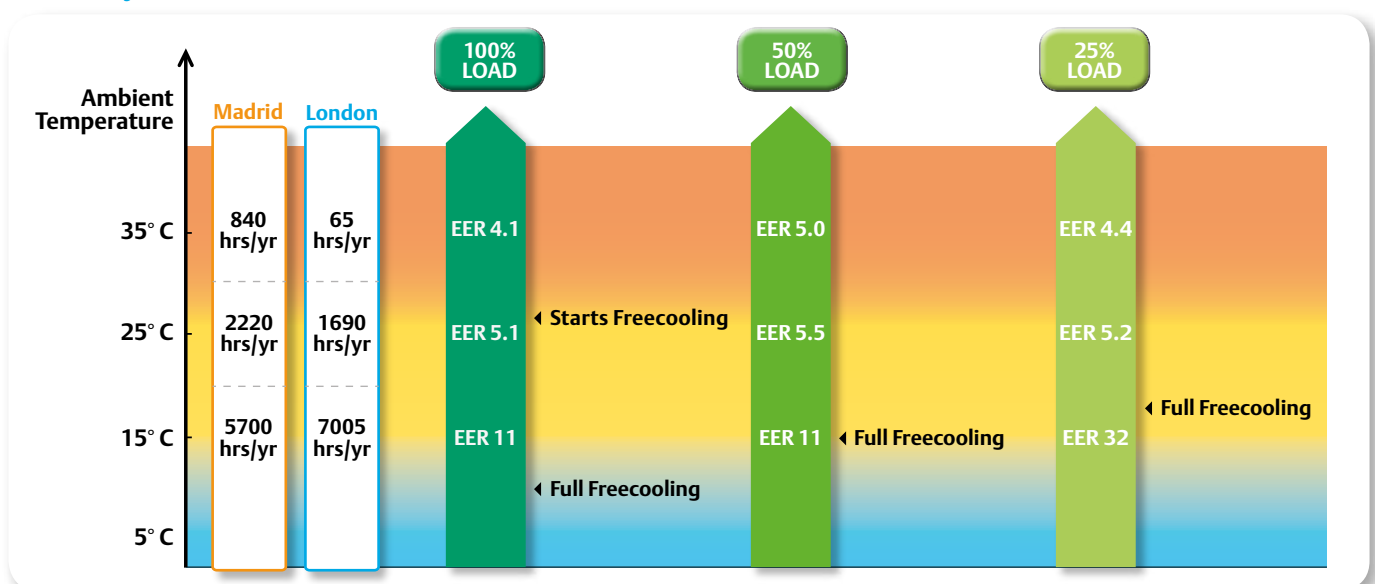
100% LOAD

50% LOAD

25% LOAD

Ambient Temperature

Madrid

London

35° C

840 hrs/yr

65 hrs/yr

EER 4.1

EER 5.0

EER 4.4

25° C

2220 hrs/yr

1690 hrs/yr

EER 5.1

Starts Freecooling

EER 5.5

EER 5.2

Full Freecooling

15° C

5700 hrs/yr

7005 hrs/yr

EER 11

EER 11

Full Freecooling

EER 32

Full Freecooling

5° C